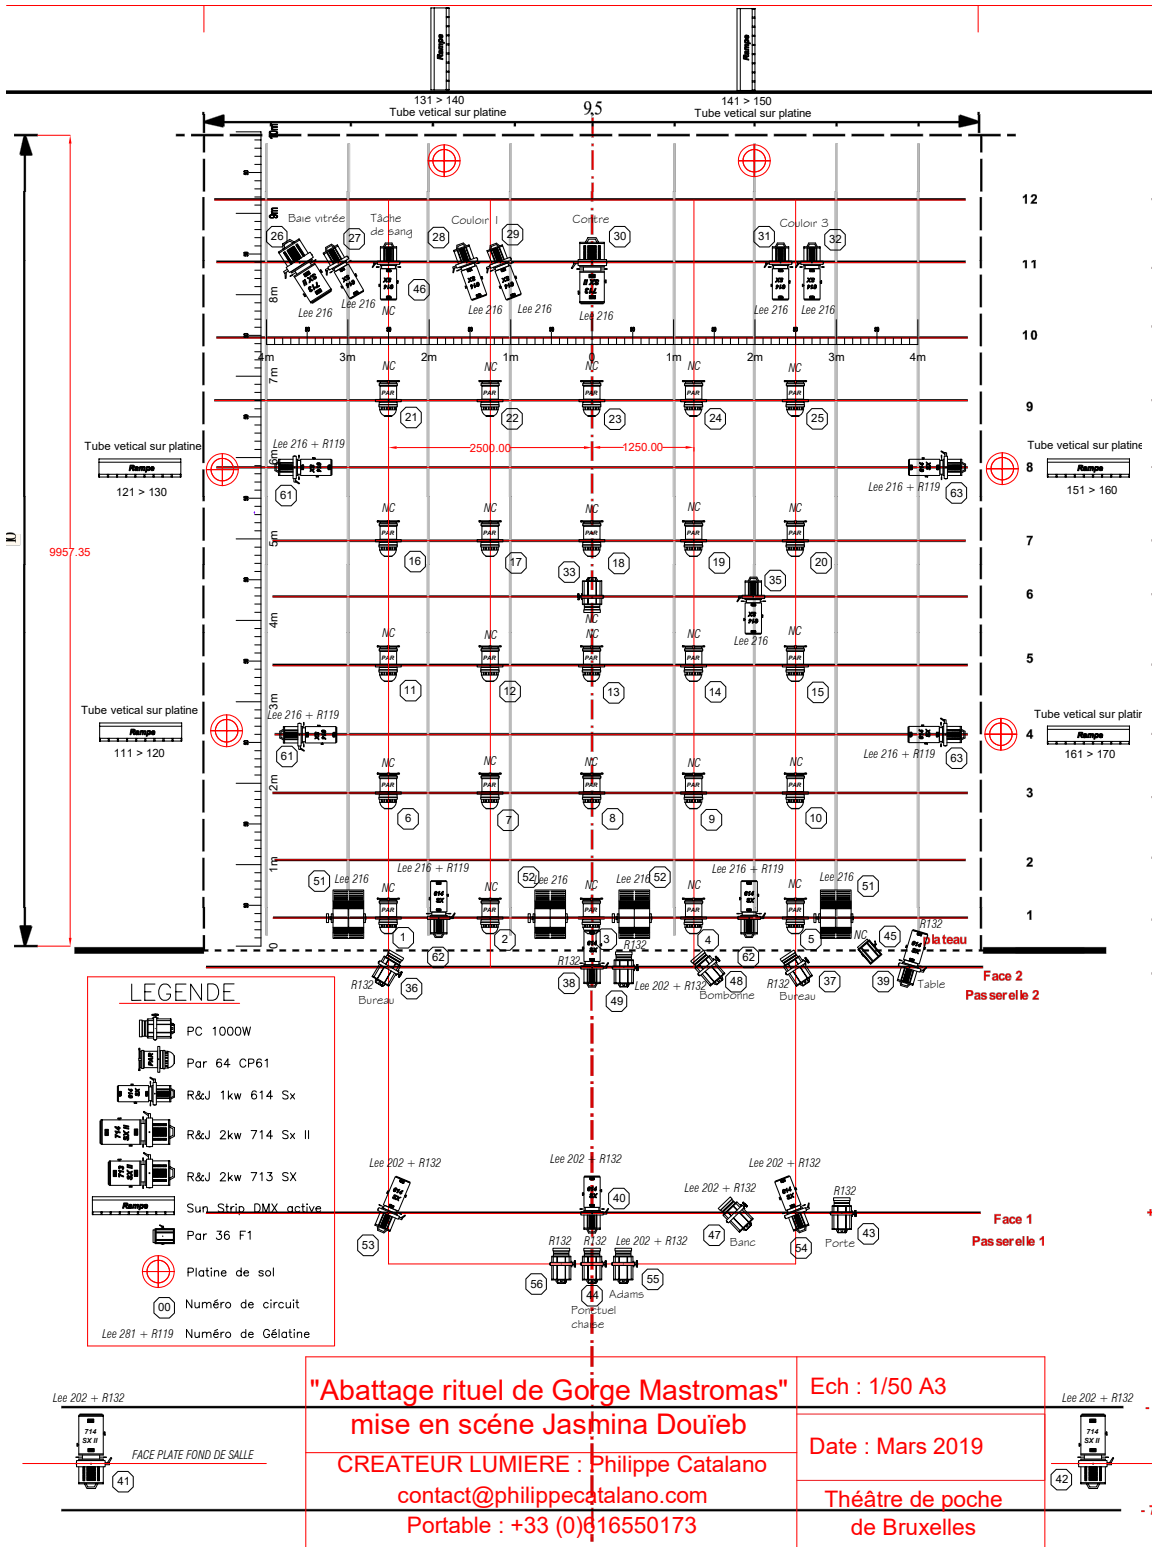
Rampe
Rampe
131 > 140
Tube vetical sur platine
9.5
141 > 150
Tube vetical sur platine

12
11
10
9
8
7
6
5
4
3
2
1

10m
9m
8m
7m
6m
5m
4m
3m
2m
1m
0

Baie vitrée
Tâche de sang
Couloir 1
Contre
Couloir 3
26 27 28 29 30 31 32
46
Lee 216
Lee 216
NC
Lee 216
Lee 216
Lee 216
Lee 216
Lee 216

4m 3m 2m 1m 0 1m 2m 3m 4m

NC NC NC NC NC
21 22 23 24 25

Tube vetical sur platine
Rampe
121 > 130
Lee 216 + R119
2500.00
1250.00
61
Lee 216 + R119
63
Tube vetical sur platine
Rampe
151 > 160

9957.35

NC NC NC NC NC
16 17 18 19 20
33
35
NC
Lee 216

NC NC NC NC NC
11 12 13 14 15

Tube vetical sur platine
Rampe
111 > 120
Lee 216 + R119
61
Lee 216 + R119
63
Tube vetical sur platir
Rampe
161 > 170

NC NC NC NC NC
6 7 8 9 10

51 Lee 216
Lee 216 + R119
52 Lee 216
Lee 216 52
Lee 216 + R119
Lee 216 51
NC NC NC NC NC
1 2 3 4 5
62 62
NC 45
R132
plateau
R132
R132
R132
36 38 49 48 37 39
R132 Bureau
Lee 202 + R132
Bombonne
R132 Bureau
Table
Face 2
Passerelle 2

LEGENDE
PC 1000W
Par 64 CP61
R&J 1kw 614 Sx
R&J 2kw 714 Sx II
R&J 2kw 713 SX
Sun Strip DMX active
Par 36 F1
Platine de sol
00 Numéro de circuit
Lee 281 + R119 Numéro de Gélatine

Lee 202 + R132
Lee 202 + R132
Lee 202 + R132
Lee 202 + R132
R132
40
53
47 Banc
54
43 Porte
R132 R132 Lee 202 + R132
56 44 55
Adams
Ponctuel chaise
Face 1
Passerelle 1

Lee 202 + R132
FACE PLATE FOND DE SALLE
41
"Abattage rituel de Gorge Mastromas"
mise en scéne Jasmina Douïeb
CREATEUR LUMIERE : Philippe Catalano
contact@philippecatalano.com
Portable : +33 (0)616550173
Ech : 1/50 A3
Date : Mars 2019
Théâtre de poche de Bruxelles
Lee 202 + R132
42